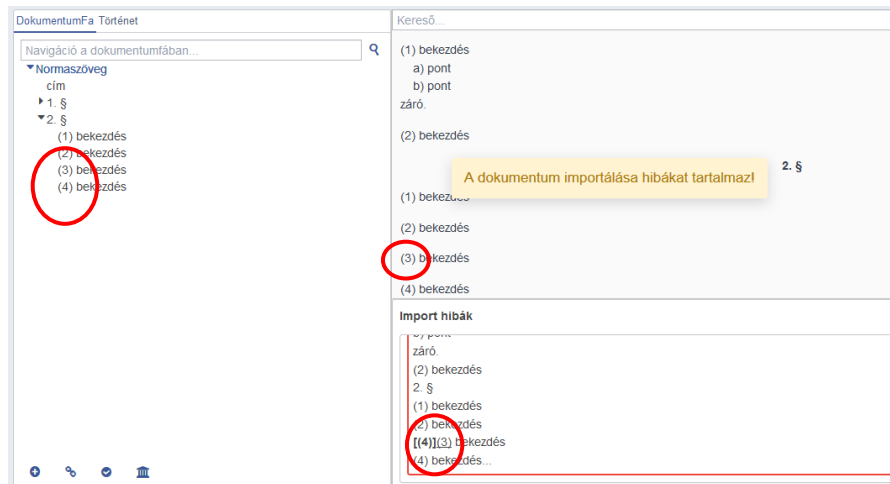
DokumentumFa Történet

Navigáció a dokumentumfában...

Normaszöveg
cím
1. §
2. §
(1) bekezdés
(2) bekezdés
(3) bekezdés
(4) bekezdés

Kereső...

(1) bekezdés
a) pont
b) pont
záró.

(2) bekezdés

2. §

A dokumentum importálása hibákat tartalmaz!

(1) bekezdés

(2) bekezdés

(3) bekezdés

(4) bekezdés

Import hibák

b) pont
záró.
(2) bekezdés
2. §
(1) bekezdés
(2) bekezdés
[(4)](3) bekezdés
(4) bekezdés...